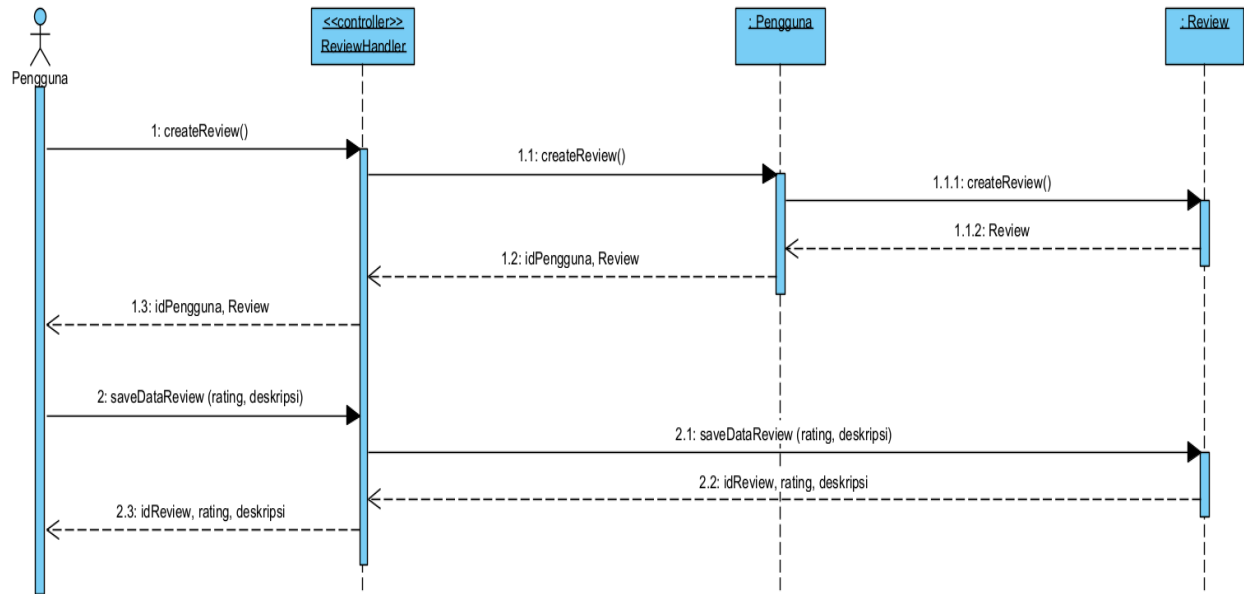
Pengguna

<<controller>>
ReviewHandler

: Pengguna

: Review

1: createReview()

1.1: createReview()

1.1.1: createReview()

1.1.2: Review

1.2: idPengguna, Review

1.3: idPengguna, Review

2: saveDataReview (rating, deskripsi)

2.1: saveDataReview (rating, deskripsi)

2.2: idReview, rating, deskripsi

2.3: idReview, rating, deskripsi